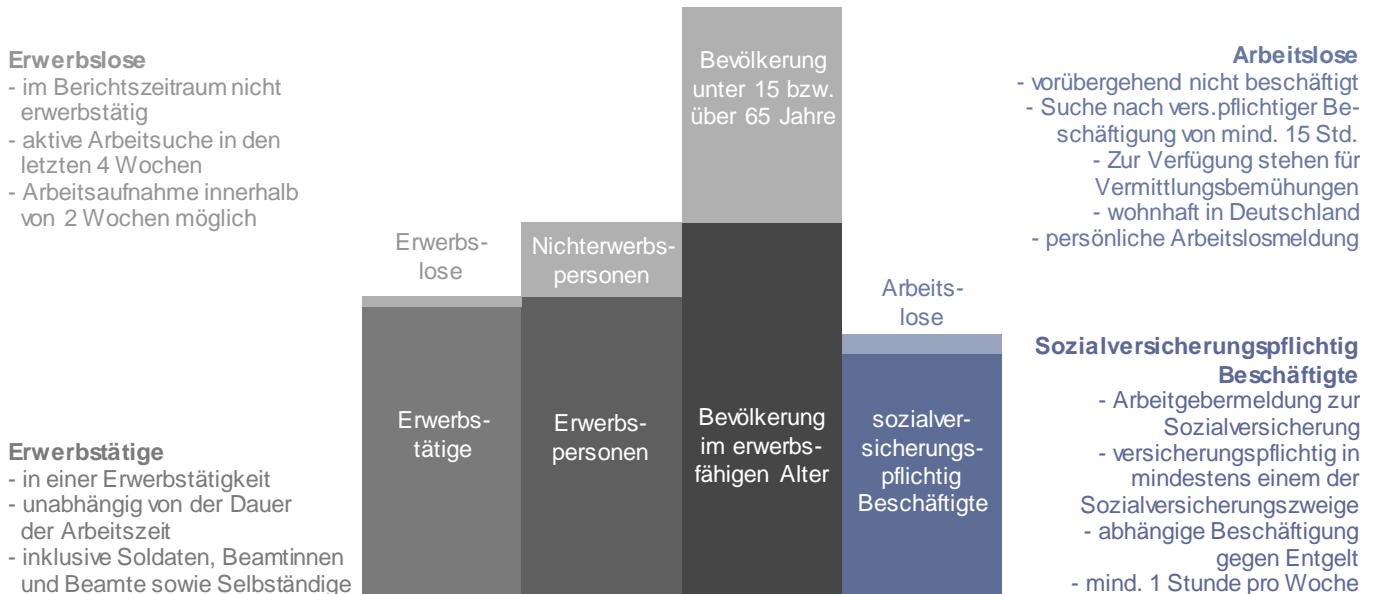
**Erwerbslose**
- im Berichtszeitraum nicht erwerbstätig
- aktive Arbeitsuche in den letzten 4 Wochen
- Arbeitsaufnahme innerhalb von 2 Wochen möglich

**Erwerbstätige**
- in einer Erwerbstätigkeit
- unabhängig von der Dauer der Arbeitszeit
- inklusive Soldaten, Beamtinnen und Beamte sowie Selbständige

Erwerbslose

Erwerbstätige

Nichterwerbspersonen

Erwerbspersonen

Bevölkerung unter 15 bzw. über 65 Jahre

Bevölkerung im erwerbsfähigen Alter

Arbeitslose

sozialversicherungspflichtig Beschäftigte

**Arbeitslose**
- vorübergehend nicht beschäftigt
- Suche nach vers.pflichtiger Beschäftigung von mind. 15 Std.
- Zur Verfügung stehen für Vermittlungsbemühungen
- wohnhaft in Deutschland
- persönliche Arbeitslosmeldung

**Sozialversicherungspflichtig Beschäftigte**
- Arbeitgebermeldung zur Sozialversicherung
- versicherungspflichtig in mindestens einem der Sozialversicherungszweige
- abhängige Beschäftigung gegen Entgelt
- mind. 1 Stunde pro Woche